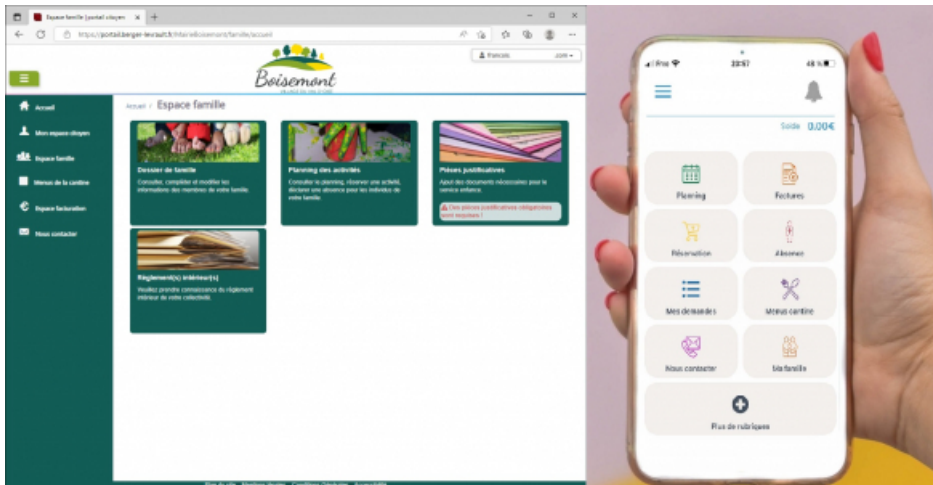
Espace famille | portail citoyen

https://portail.berger-levrault.fr/MairieBoisemont/famille/accueil

Français

Boisemont

Accueil

Mon espace citoyen

Espace famille

Menus de la cantine

Espace facturation

Nous contacter

Accueil / Espace famille

Dossier de famille
Consulter, compléter et modifier les informations des membres de votre famille.

Planning des activités
Consulter le planning, réserver une activité, déclarer une absence pour les individus de votre famille.

Pièces justificatives
Ajout des documents nécessaires pour le service enfance.

Des pièces justificatives obligatoires sont requises !

Règlement(s) intérieur(s)
Veuillez prendre connaissance du règlement intérieur de votre collectivité.

Free
22:57
48 %

Solde 0,00€

Planning

Factures

Réservation

Absence

Mes demandes

Menus cantine

Nous contacter

Ma famille

Plus de rubriques